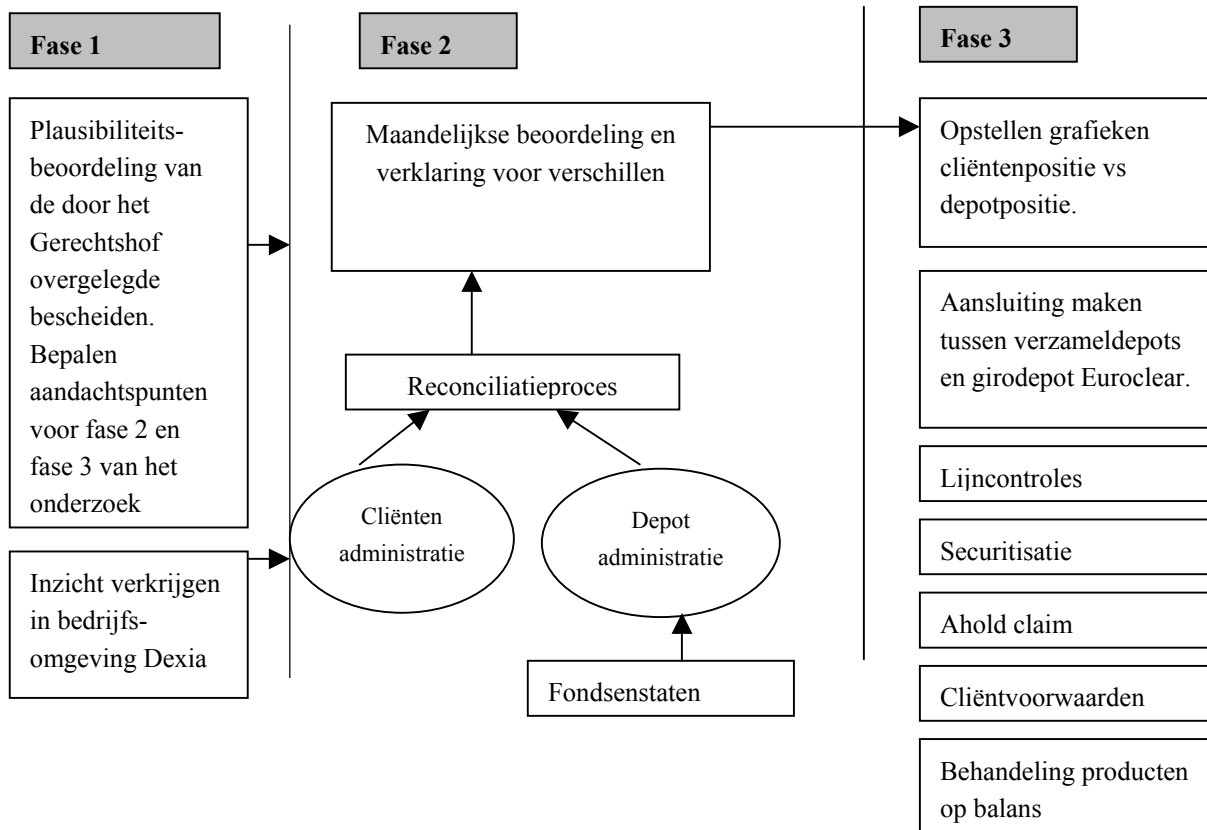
Fase 1

Plausibiliteitsbeoordeling van de door het Gerechtshof overgelegde bescheiden. Bepalen aandachtspunten voor fase 2 en fase 3 van het onderzoek

Inzicht verkrijgen in bedrijfsomgeving Dexia

Fase 2

Maandelijkse beoordeling en verklaring voor verschillen

Reconciliatieproces

Cliënten administratie

Depot administratie

Fondsenstaten

Fase 3

Opstellen grafieken cliëntenpositie vs depotpositie.

Aansluiting maken tussen verzameldepots en girodepot Euroclear.

Lijncontroles

Securitisatie

Ahold claim

Cliëntvoorwaarden

Behandeling producten op balans